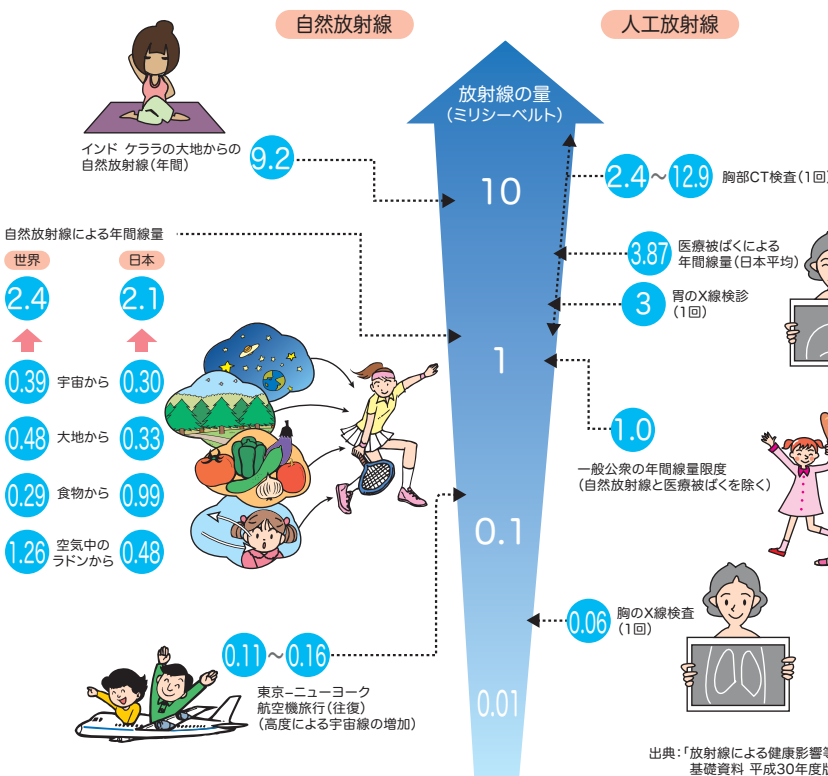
自然放射線

人工放射線

放射線の量
（ミリシーベルト）

10

1

0.1

0.01

インド ケララの大地からの自然放射線（年間）

9.2

自然放射線による年間線量

世界

日本

2.4

2.1

0.39 宇宙から 0.30

0.48 大地から 0.33

0.29 食物から 0.99

1.26 空気中のラドンから 0.48

0.11 ～ 0.16

東京–ニューヨーク
航空機旅行（往復）
（高度による宇宙線の増加）

2.4 ～ 12.9 胸部CT検査（1回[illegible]

3.87 医療被ばくによる年間線量（日本平均）

3 胃のX線検診（1回）

1.0

一般公衆の年間線量限度
（自然放射線と医療被ばくを除く）

0.06 胸のX線検査（1回）

出典：「放射線による健康影響等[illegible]
基礎資料 平成30年度版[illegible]